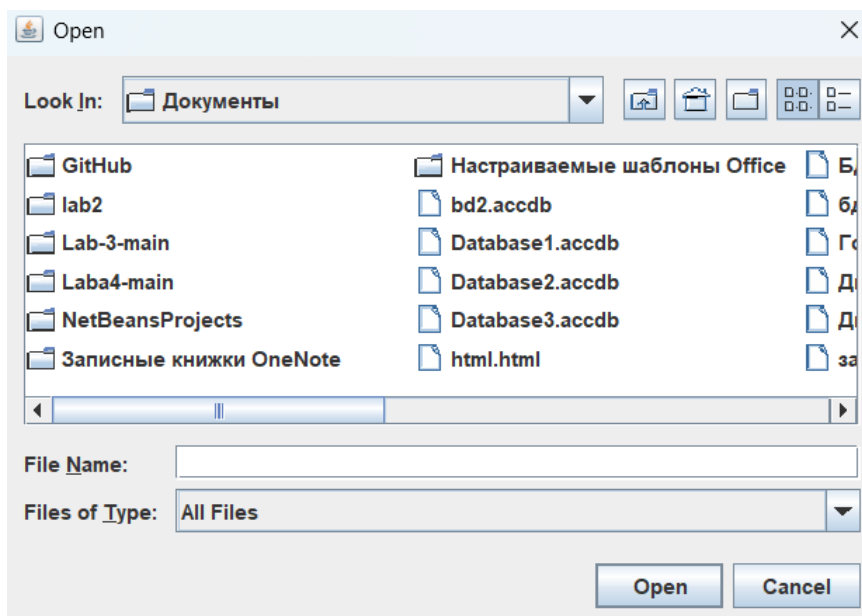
Open

Look In: Документы

GitHub
lab2
Lab-3-main
Laba4-main
NetBeansProjects
Записные книжки OneNote

Настраиваемые шаблоны Office
bd2.accdb
Database1.accdb
Database2.accdb
Database3.accdb
html.html

Б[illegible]
бд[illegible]
Г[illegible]
Д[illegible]
Д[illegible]
за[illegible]

File Name:
Files of Type: All Files

Open Cancel